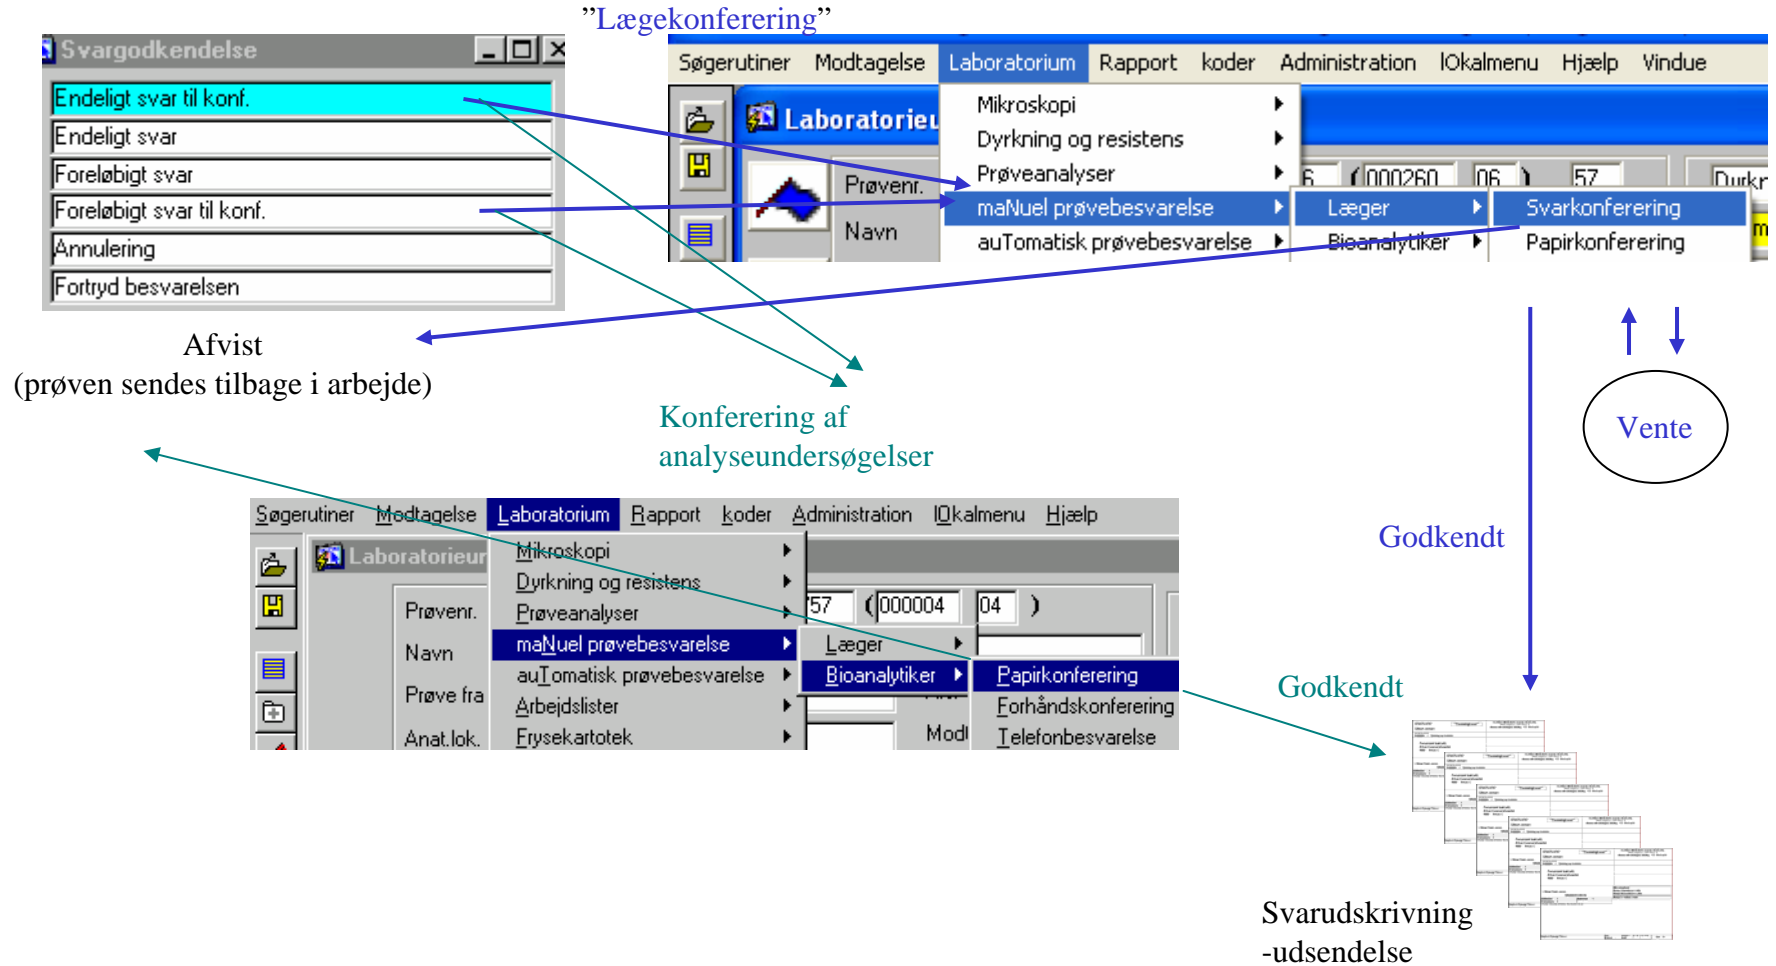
"Lægekonferering"

Svargodkendelse

Endeligt svar til konf.

Endeligt svar

Foreløbigt svar

Foreløbigt svar til konf.

Annulering

Fortryd besvarelsen

Søgerutiner Modtagelse Laboratorium Rapport koder Administration lOkalmenu Hjælp Vindue

Laboratorieu

Prøvenr.

Navn

Mikroskopi

Dyrkning og resistens

Prøveanalyser

maNuel prøvebesvarelse

auTomatisk prøvebesvarelse

Læger

Bioanalytiker

Svarkonferering

Papirkonferering

6 (000260 06 ) 57 Durkr

Afvist
(prøven sendes tilbage i arbejde)

Konferering af
analyseundersøgelser

Vente

Godkendt

Søgerutiner Modtagelse Laboratorium Rapport koder Administration lOkalmenu Hjælp

Laboratorieu

Prøvenr.

Navn

Prøve fra

Anat.lok.

Mikroskopi

Dyrkning og resistens

Prøveanalyser

maNuel prøvebesvarelse

auTomatisk prøvebesvarelse

Arbejdslister

Frysekartotek

Læger

Bioanalytiker

Papirkonferering

Forhåndskonferering

Telefonbesvarelse

57 (000004 04 )

Modt

Godkendt

Svarudskrivning
-udsendelse